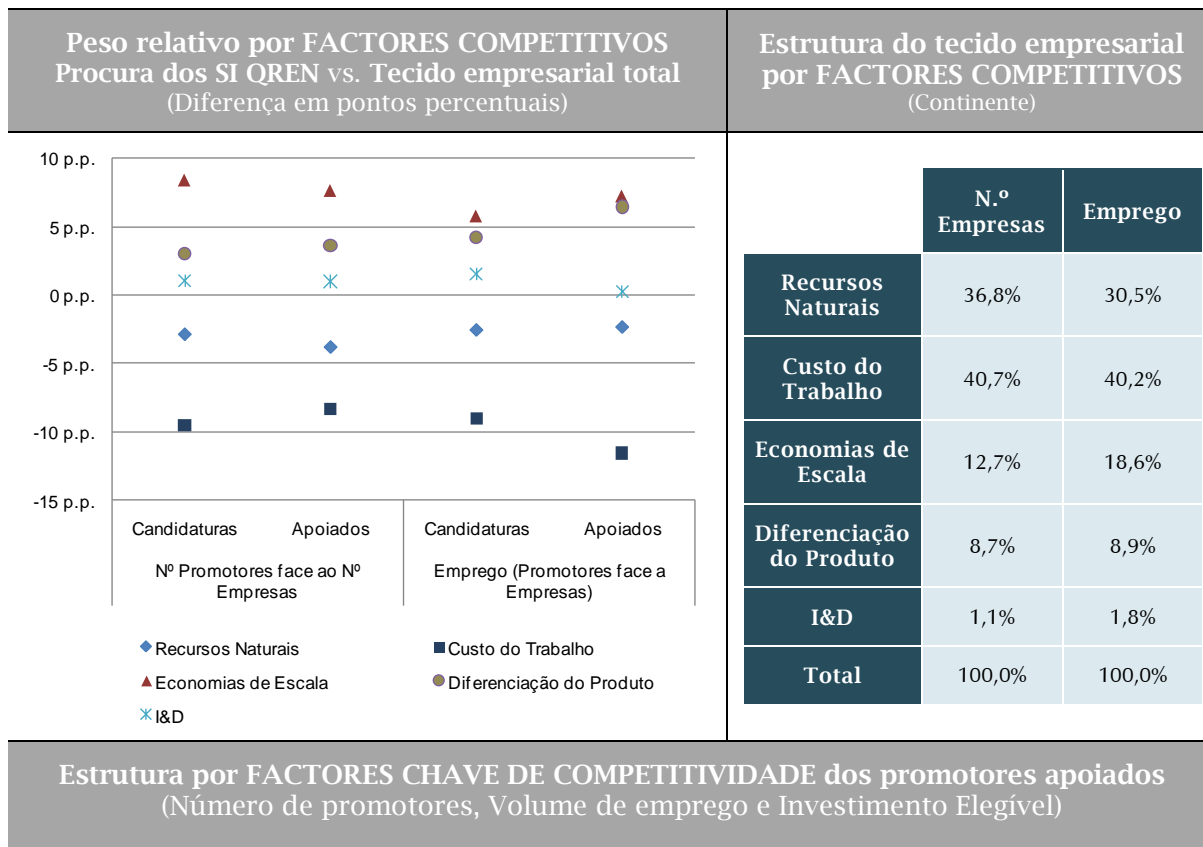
Peso relativo por FACTORES COMPETITIVOS
Procura dos SI QREN vs. Tecido empresarial total
(Diferença em pontos percentuais)

10 p.p.
5 p.p.
0 p.p.
-5 p.p.
-10 p.p.
-15 p.p.

Candidaturas
Apoiados
Candidaturas
Apoiados

Nº Promotores face ao Nº Empresas
Emprego (Promotores face a Empresas)

Recursos Naturais
Custo do Trabalho
Economias de Escala
Diferenciação do Produto
I&D

Estrutura do tecido empresarial por FACTORES COMPETITIVOS
(Continente)

| | N.º Empresas | Emprego |
|---|---|---|
| Recursos Naturais | 36,8% | 30,5% |
| Custo do Trabalho | 40,7% | 40,2% |
| Economias de Escala | 12,7% | 18,6% |
| Diferenciação do Produto | 8,7% | 8,9% |
| I&D | 1,1% | 1,8% |
| Total | 100,0% | 100,0% |

Estrutura por FACTORES CHAVE DE COMPETITIVIDADE dos promotores apoiados
(Número de promotores, Volume de emprego e Investimento Elegível)